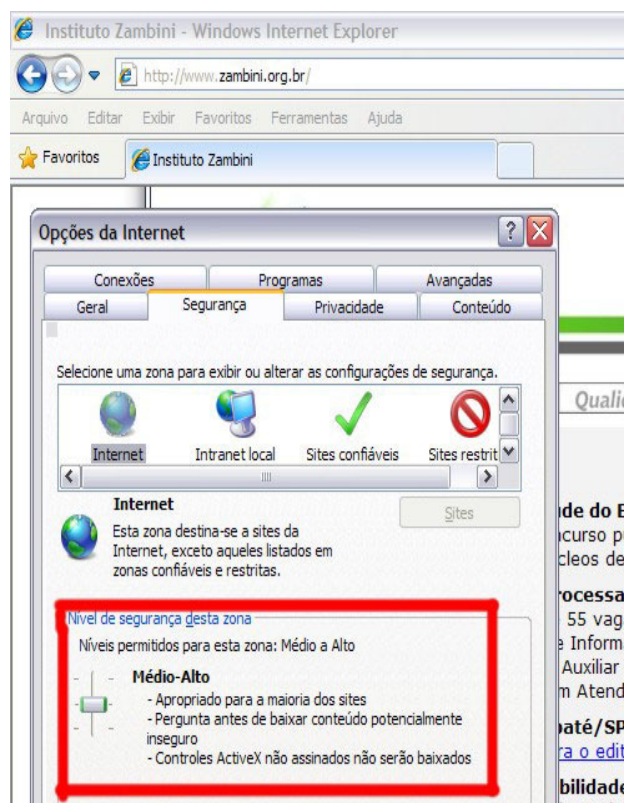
Instituto Zambini - Windows Internet Explorer

http://www.zambini.org.br/

Arquivo Editar Exibir Favoritos Ferramentas Ajuda

Favoritos Instituto Zambini

Opções da Internet

Conexões Programas Avançadas
Geral Segurança Privacidade Conteúdo

Selecione uma zona para exibir ou alterar as configurações de segurança.

Internet Intranet local Sites confiáveis Sites restrit

Internet
Esta zona destina-se a sites da Internet, exceto aqueles listados em zonas confiáveis e restritas.

Sites

Nível de segurança desta zona
Níveis permitidos para esta zona: Médio a Alto

Médio-Alto
- Apropriado para a maioria dos sites
- Pergunta antes de baixar conteúdo potencialmente inseguro
- Controles ActiveX não assinados não serão baixados

Quali

de do E
curso p
cleos de

ocessa
55 vag
Inform
Auxiliar
m Atend

paté/SP
a o edit

bilidade